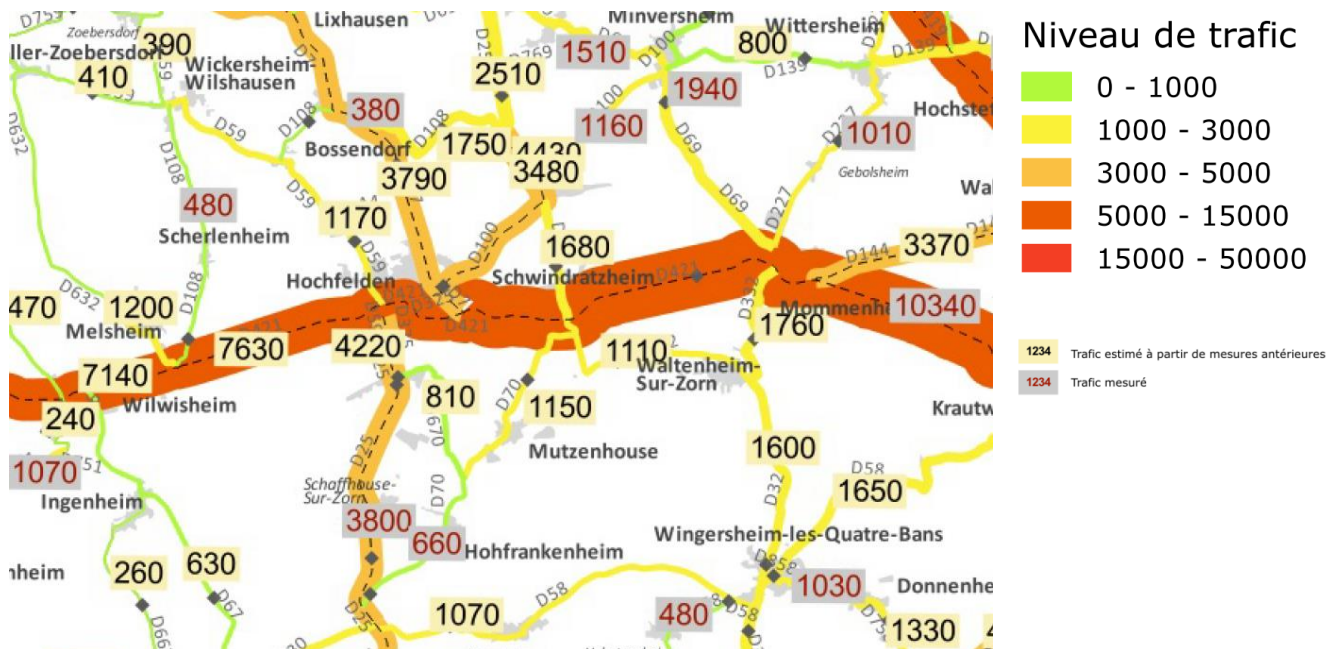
Niveau de trafic
0 - 1000
1000 - 3000
3000 - 5000
5000 - 15000
15000 - 50000

1234 Trafic estimé à partir de mesures antérieures
1234 Trafic mesuré

Zoebersdorf
ller-Zoebersdorf 390
410
Lixhausen
Wickersheim-Wilshausen
Minversheim
Wittersheim
1510
800
D139
2510
1940
Hochste
380
D108
D59
1160
1010
1750
4430
Bossendorf
Gebolsheim
3790
3480
Wal
D69
D227
480
D108
D59
1170
Scherlenheim
1680
D100
D144
3370
D632
Hochfelden
Schwindratzheim
D421
470
1200
Melsheim
Mommenh
10340
1760
7630
4220
D421
1110
7140
Waltenheim-Sur-Zorn
240
Wilwisheim
810
D70
1150
Krautw
1070
Mutzenhouse
1600
Ingenheim
D25
D70
D58
1650
Schaffhouse-Sur-Zorn
D32
3800
660
Hohfrankenheim
Wingersheim-les-Quatre-Bans
nheim
260
630
1030
Donnenhe
D67
D58
1070
480
1330